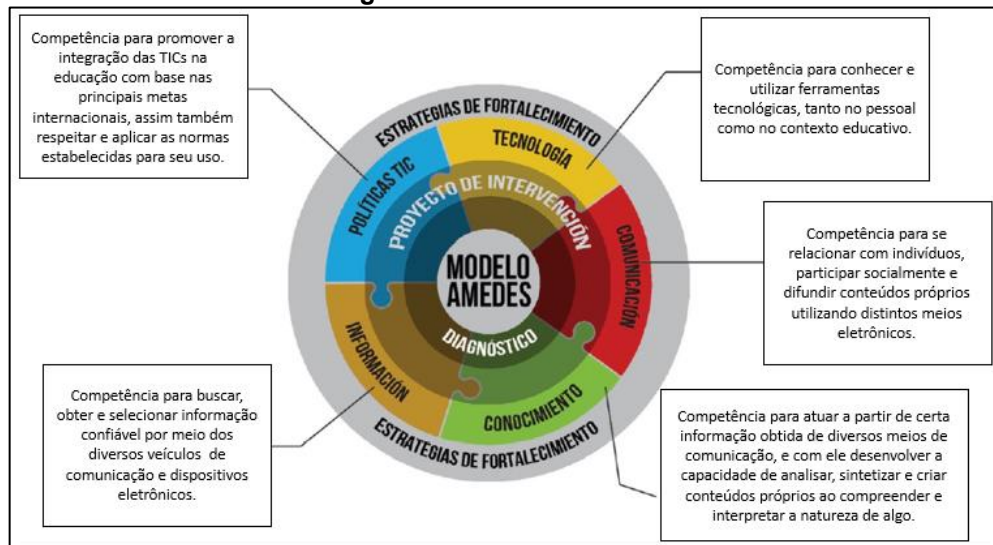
Competência para promover a integração das TICs na educação com base nas principais metas internacionais, assim também respeitar e aplicar as normas estabelecidas para seu uso.

Competência para conhecer e utilizar ferramentas tecnológicas, tanto no pessoal como no contexto educativo.

ESTRATEGIAS DE FORTALECIMIENTO

TECNOLOGÍA

POLÍTICAS TIC

PROYECTO DE INTERVENCIÓN

COMUNICACIÓN

MODELO AMEDES

DIAGNÓSTICO

INFORMACIÓN

CONOCIMIENTO

ESTRATEGIAS DE FORTALECIMIENTO

Competência para se relacionar com indivíduos, participar socialmente e difundir conteúdos próprios utilizando distintos meios eletrônicos.

Competência para buscar, obter e selecionar informação confiável por meio dos diversos veículos de comunicação e dispositivos eletrônicos.

Competência para atuar a partir de certa informação obtida de diversos meios de comunicação, e com ele desenvolver a capacidade de analisar, sintetizar e criar conteúdos próprios ao compreender e interpretar a natureza de algo.